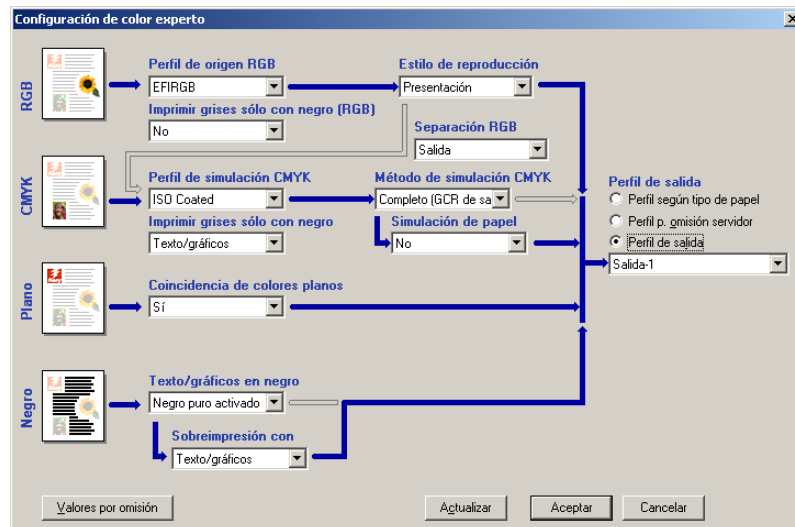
Configuración de color experto

RGB

Perfil de origen RGB
EFIRGB

Estilo de reproducción
Presentación

Imprimir grises sólo con negro (RGB)
No

Separación RGB
Salida

CMYK

Perfil de simulación CMYK
ISO Coated

Método de simulación CMYK
Completo (GCR de sa

Imprimir grises sólo con negro
Texto/gráficos

Simulación de papel
No

Perfil de salida
Perfil según tipo de papel
Perfil p. omisión servidor
Perfil de salida
Salida-1

Plano

Coincidencia de colores planos
Sí

Negro

Texto/gráficos en negro
Negro puro activado

Sobreimpresión con
Texto/gráficos

Valores por omisión
Actualizar
Aceptar
Cancelar